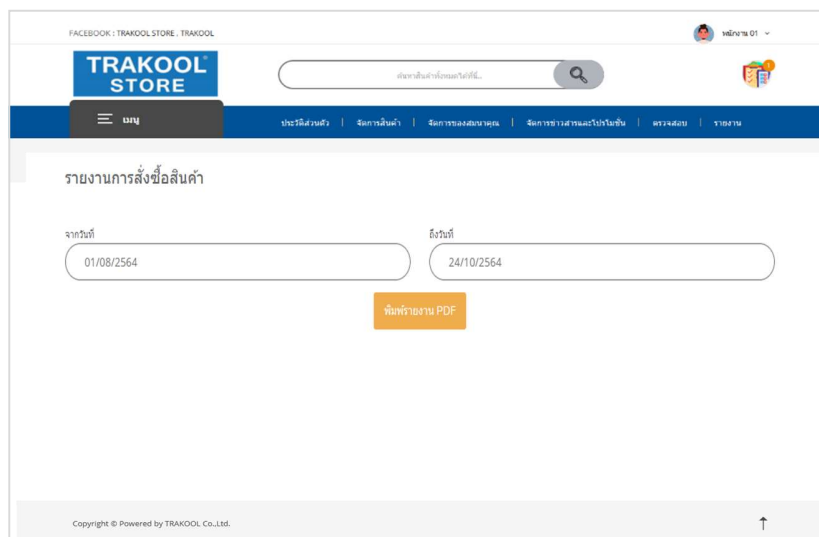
FACEBOOK : TRAKOOL STORE , TRAKOOL

พนักงาน 01

TRAKOOL® STORE

ค้นหาสินค้าทั้งหมดได้ที่นี่...

เมนู

ประวัติส่วนตัว | จัดการสินค้า | จัดการของสมนาคุณ | จัดการข่าวสารและโปรโมชั่น | ตรวจสอบ | รายงาน

รายงานการสั่งซื้อสินค้า

จากวันที่

01/08/2564

ถึงวันที่

24/10/2564

พิมพ์รายงาน PDF

Copyright © Powered by TRAKOOL Co.,Ltd.